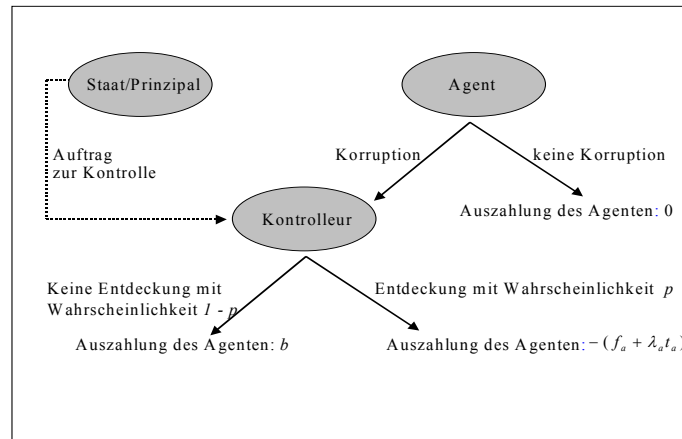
Staat/Prinzipal

Agent

Auftrag zur Kontrolle

Korruption

keine Korruption

Kontrolleur

Auszahlung des Agenten: 0

Keine Entdeckung mit Wahrscheinlichkeit $1 - p$

Entdeckung mit Wahrscheinlichkeit $p$

Auszahlung des Agenten: $b$

Auszahlung des Agenten: $-(f_a + \lambda_a t_a)$